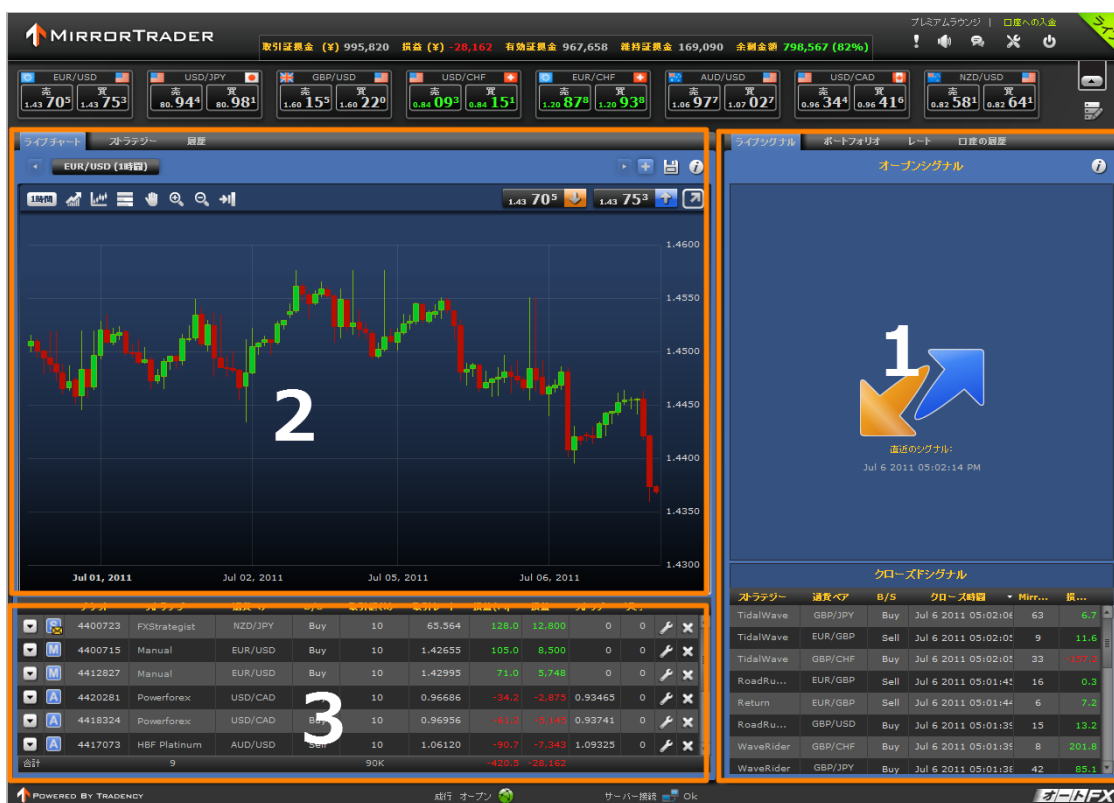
MIRRORTRADER

取引証拠金 (¥) 995,820 損益 (¥) -28,162 有効証拠金 967,658 維持証拠金 169,090 余剰金額 798,567 (82%)

プレミアムラウンジ | 口座への入金

EUR/USD 売 1.43 70⁵ 買 1.43 75³
USD/JPY 売 80.94⁴ 買 80.98¹
GBP/USD 売 1.60 15⁵ 買 1.60 22⁰
USD/CHF 売 0.84 09³ 買 0.84 15¹
EUR/CHF 売 1.20 87⁸ 買 1.20 93⁸
AUD/USD 売 1.06 97⁷ 買 1.07 02⁷
USD/CAD 売 0.96 34⁴ 買 0.96 41⁶
NZD/USD 売 0.82 58¹ 買 0.82 64¹

ライブチャート ストラテジー 履歴

EUR/USD (1時間)

1時間

1.43 70⁵ 1.43 75³

1.4600
1.4550
1.4500
1.4450
1.4400
1.4350
1.4300

2

Jul 01, 2011 Jul 02, 2011 Jul 05, 2011 Jul 06, 2011

ライブシグナル ポートフォリオ レート 口座の履歴

オープンシグナル

1

直近のシグナル:
Jul 6 2011 05:02:14 PM

クローズドシグナル

| ストラテジー | 通貨ペア | B/S | クローズ時間 | Mirr... | 損... |
|---|---|---|---|---|---|
| TidalWave | GBP/JPY | Buy | Jul 6 2011 05:02:0 | 63 | 6.7 |
| TidalWave | EUR/GBP | Sell | Jul 6 2011 05:02:0 | 9 | 11.6 |
| TidalWave | GBP/CHF | Buy | Jul 6 2011 05:02:0 | 33 | -157.0 |
| RoadRu... | EUR/GBP | Sell | Jul 6 2011 05:01:4 | 16 | 0.3 |
| Return | EUR/GBP | Sell | Jul 6 2011 05:01:4 | 6 | 7.2 |
| RoadRu... | GBP/USD | Buy | Jul 6 2011 05:01:3 | 15 | 13.2 |
| WaveRider | GBP/CHF | Buy | Jul 6 2011 05:01:3 | 8 | 201.8 |
| WaveRider | GBP/JPY | Buy | Jul 6 2011 05:01:3 | 42 | 85.1 |

| | チケット | ストラテジー | 通貨ペア | B/S | 取引量(K) | 取引レート | 損益(pips) | 損益 | ストップ | リミ... | | |
|---|---|---|---|---|---|---|---|---|---|---|---|---|
| | 4400723 | FXStrategist | NZD/JPY | Buy | 10 | 65.564 | 128.0 | 12,800 | 0 | 0 | | |
| M | 4400715 | Manual | EUR/USD | Buy | 10 | 1.42655 | 105.0 | 8,500 | 0 | 0 | | |
| M | 4412827 | Manual | EUR/USD | Buy | 10 | 1.42995 | 71.0 | 5,748 | 0 | 0 | | |
| A | 4420281 | Powerforex | USD/CAD | Buy | 10 | 0.96686 | -34.2 | -2,875 | 0.93465 | 0 | | |
| A | 4418324 | Powerforex | USD/CAD | Buy | 10 | 0.96956 | -61.2 | -5,145 | 0.93741 | 0 | | |
| A | 4417073 | HBF Platinum | AUD/USD | Sell | 10 | 1.06120 | -90.7 | -7,343 | 1.09325 | 0 | | |
| 合計 | | 9 | | | 90K | | -420.5 | -28,162 | | | | |

3

Powered By Tradency 成行 オープン サーバー接続 Ok オートFX